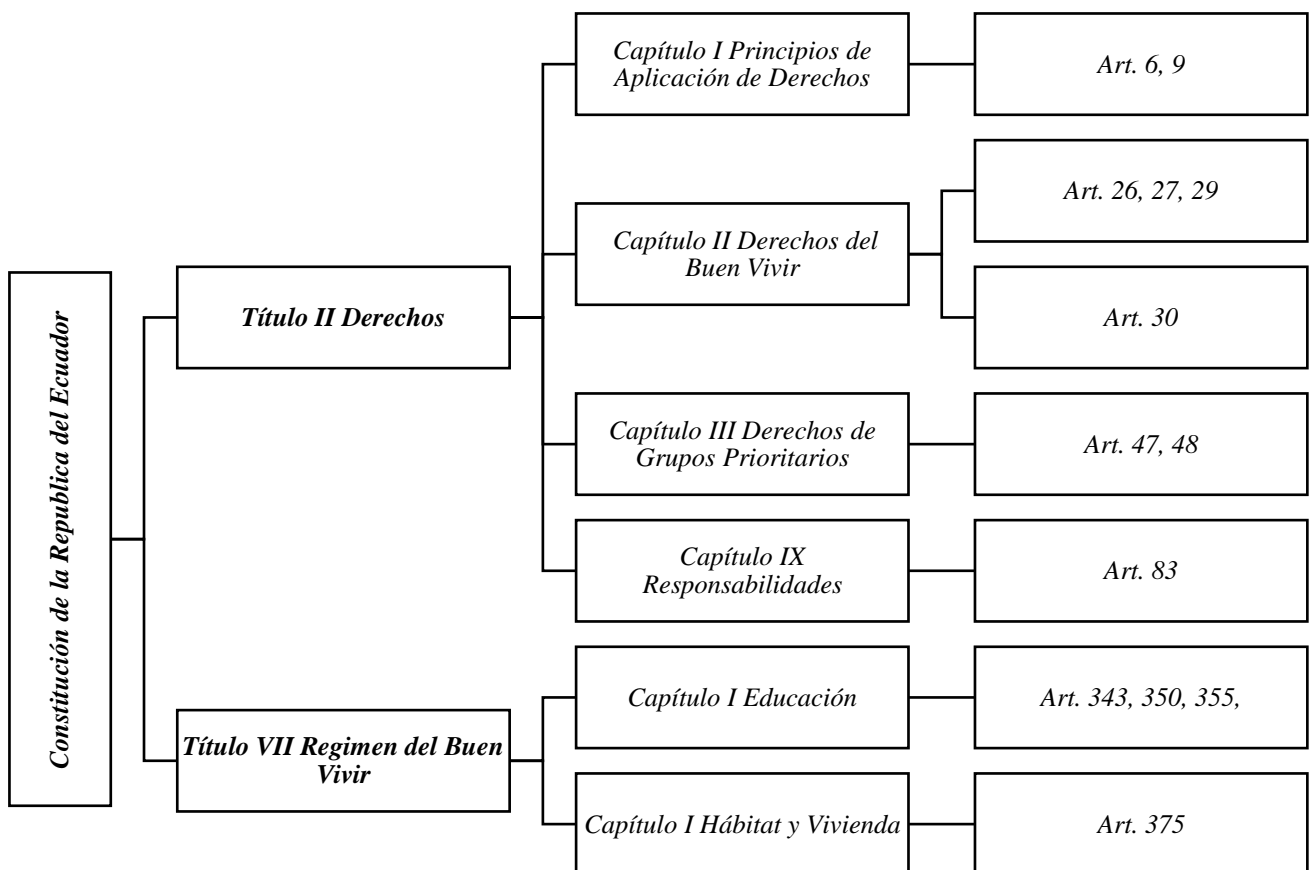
Constitución de la Republica del Ecuador

Título II Derechos

Capítulo I Principios de Aplicación de Derechos

Art. 6, 9

Capítulo II Derechos del Buen Vivir

Art. 26, 27, 29

Art. 30

Capítulo III Derechos de Grupos Prioritarios

Art. 47, 48

Capítulo IX Responsabilidades

Art. 83

Título VII Regimen del Buen Vivir

Capítulo I Educación

Art. 343, 350, 355,

Capítulo I Hábitat y Vivienda

Art. 375